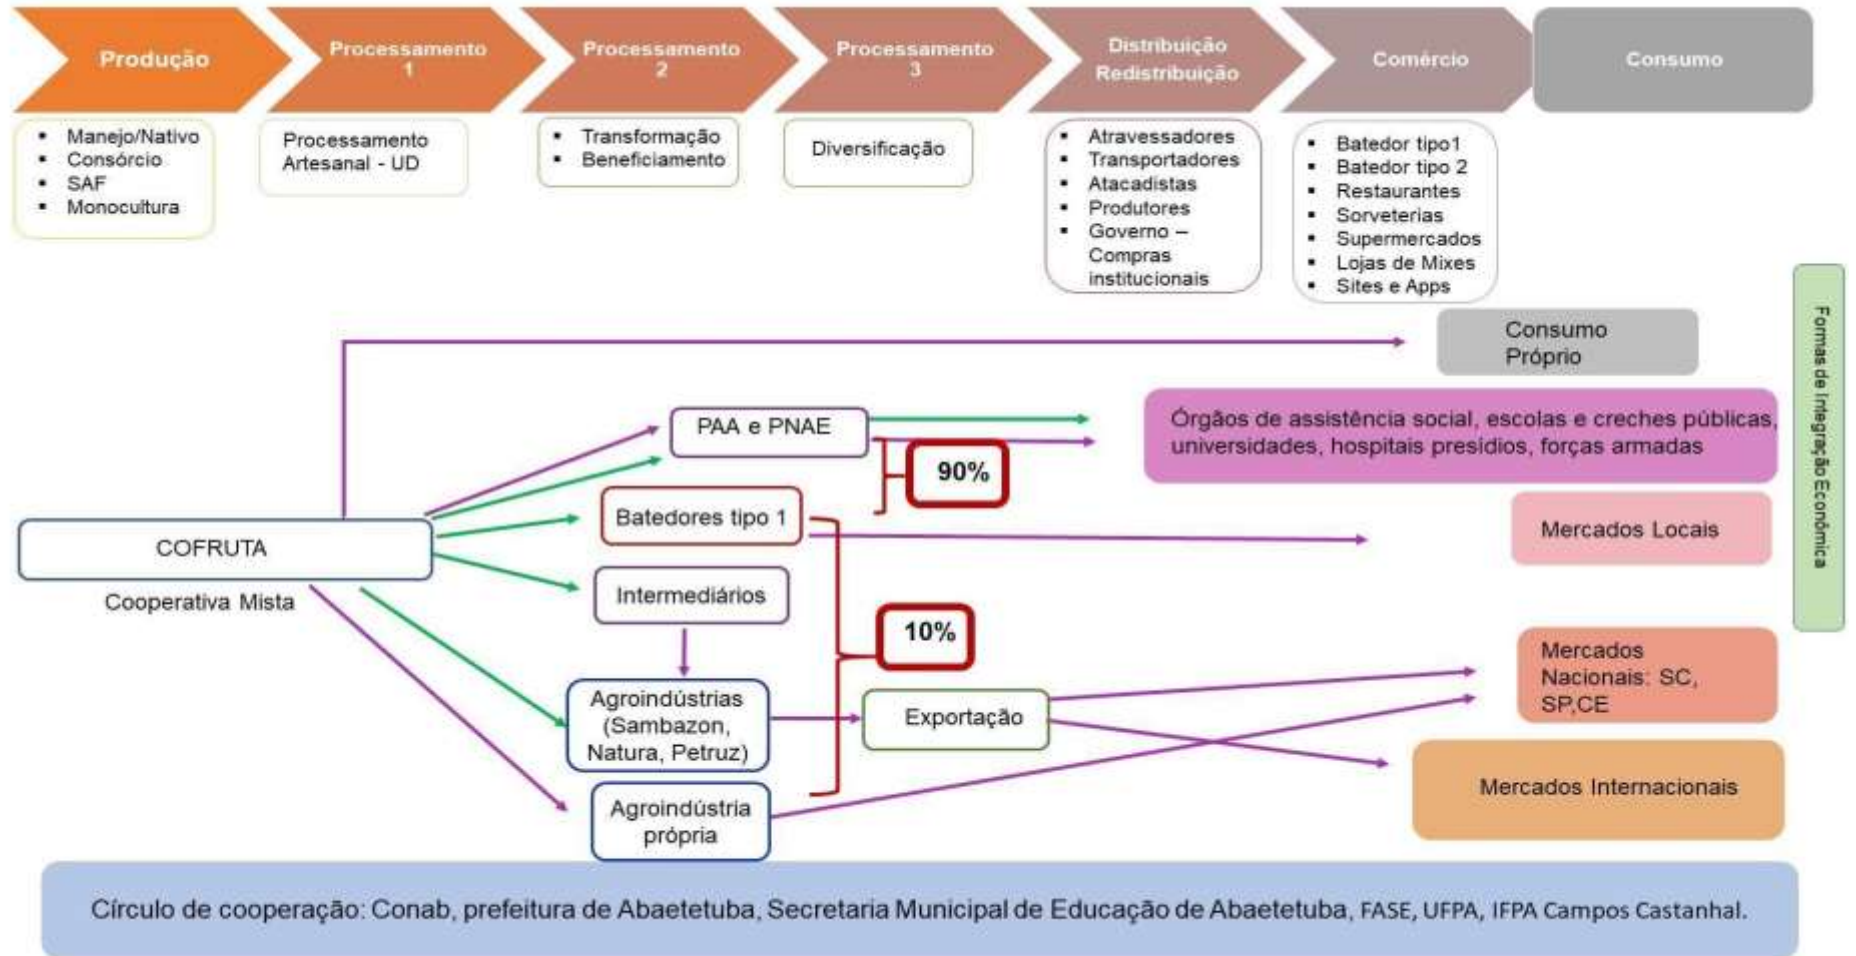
Produção

Processamento 1

Processamento 2

Processamento 3

Distribuição Redistribuição

Comércio

Consumo

- Manejo/Nativo
- Consórcio
- SAF
- Monocultura

Processamento Artesanal - UD

- Transformação
- Beneficiamento

Diversificação

- Atravessadores
- Transportadores
- Atacadistas
- Produtores
- Governo – Compras institucionais

- Batedor tipo1
- Batedor tipo 2
- Restaurantes
- Sorveterias
- Supermercados
- Lojas de Mixes
- Sites e Apps

Formas de Integração Econômica

Consumo Próprio

PAA e PNAE

Órgãos de assistência social, escolas e creches públicas, universidades, hospitais presídios, forças armadas

90%

Batedores tipo 1

Mercados Locais

COFRUTA

Cooperativa Mista

Intermediários

10%

Mercados Nacionais: SC, SP,CE

Agroindústrias (Sambazon, Natura, Petruz)

Exportação

Mercados Internacionais

Agroindústria própria

Círculo de cooperação: Conab, prefeitura de Abaetetuba, Secretaria Municipal de Educação de Abaetetuba, FASE, UFPA, IFPA Campos Castanhal.